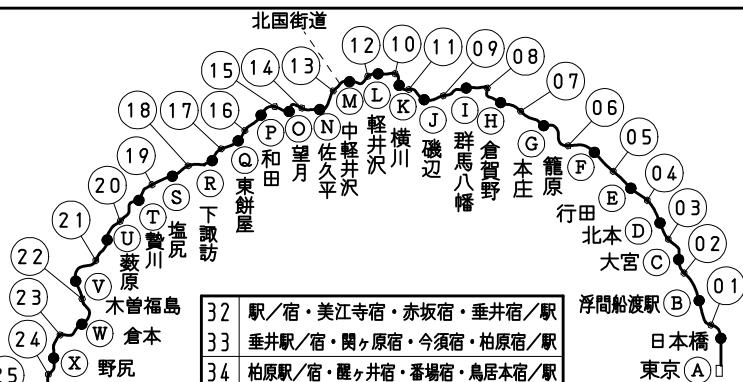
北国街道

12 10 11 09 08
15 14 13
07
M L K
18 17 16
J I H
06
P O N 中 軽 横
G
05
19
軽 井 川
F
Q 和 望 佐 井 沢
碓 群 倉
本 籠
04
20
S R 東 田 月 久 沢
氷 馬 賀
庄 原
E
T 塩 下 餅
平
辺 八 野
行田
03
21
U 贄 尻 諏 屋
幡
北本 D
02
川 訪
22
藪
大宮 C
V 原
01
23
木曽福島
浮間船渡駅 B
W 倉本
日本橋
24
X 野尻
東京 A
25

| 32 | 駅／宿・美江寺宿・赤坂宿・垂井宿／駅 |
|---|---|
| 33 | 垂井駅／宿・関ヶ原宿・今須宿・柏原宿／駅 |
| 34 | 柏原駅／宿・醒ヶ井宿・番場宿・鳥居本宿／駅 |